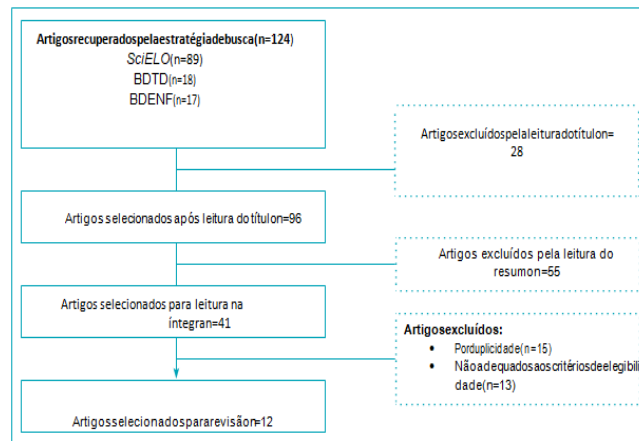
Artigosrecuperadospelaestratégiadebusca(n=124)
SciELO(n=89)
BDTD(n=18)
BDENF(n=17)

Artigosexcluídospelaleituradotítulon= 28

Artigos selecionados após leitura do títulon=96

Artigos excluídos pela leitura do resumon=55

Artigos selecionados para leitura na íntegran=41

Artigosexcluídos:
• Porduplicidade(n=15)
• Nãoadequadosaoscritériosdeelegibilidade(n=13)

Artigosselecionadospararevisãon=12